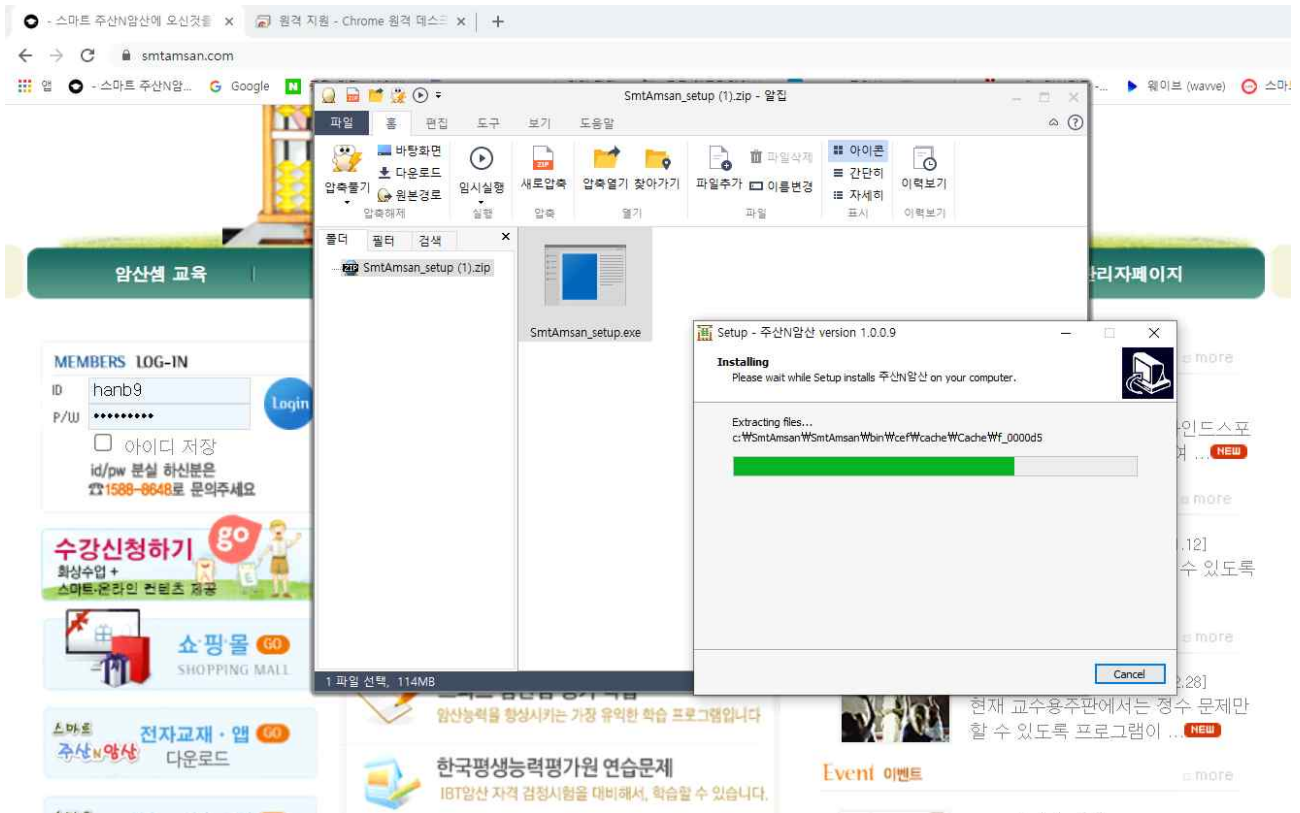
- 스마트 주산N암산에 오신것을 ×
원격 지원 - Chrome 원격 데스크 ×
+
smtamsan.com
앱 - 스마트 주산N암... Google
웨이브 (wavve) 스마트

SmtAmsan_setup (1).zip - 알집
파일 홈 편집 도구 보기 도움말
압축풀기 바탕화면 다운로드 원본경로 압축해제
임시실행 실행
새로압축 압축
압축열기 찾아가기 열기
파일추가 파일삭제 이름변경 파일
아이콘 간단히 자세히 표시
이력보기 이력보기
폴더 필터 검색 ×
SmtAmsan_setup (1).zip
SmtAmsan_setup.exe
1 파일 선택, 114MB

Setup - 주산N암산 version 1.0.0.9
Installing
Please wait while Setup installs 주산N암산 on your computer.
Extracting files...
c:₩SmtAmsan₩SmtAmsan₩bin₩cef₩cache₩Cache₩f_0000d5
Cancel

암산셈 교육
관리자페이지
MEMBERS LOG-IN
ID hanb9
P/W ••••••••
Login
아이디 저장
id/pw 분실 하신분은
☎1588-8648로 문의주세요
수강신청하기 go
화상수업 + 스마트·온라인 컨텐츠 제공
쇼·핑·몰 GO
SHOPPING MALL
스마트 주산N암산 전자교재 · 앱 GO 다운로드
암산능력을 향상시키는 가장 유익한 학습 프로그램입니다
한국평생능력평가원 연습문제
IBT암산 자격 검정시험을 대비해서, 학습할 수 있습니다.
more
인드스포
NEW
more
.12]
수 있도록
more
2.28]
현재 교수용주판에서는 정수 문제만 할 수 있도록 프로그램이 ... NEW
Event 이벤트
more